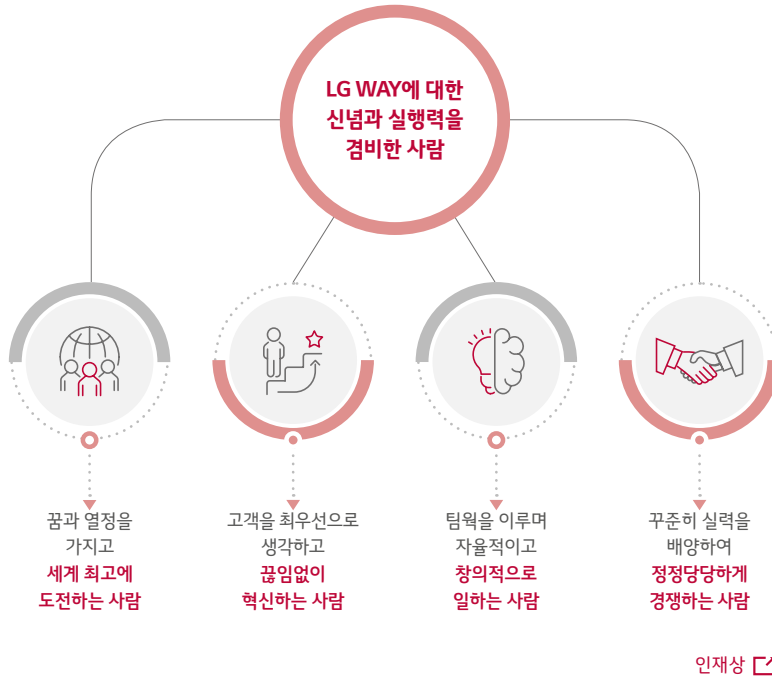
LG WAY에 대한 신념과 실행력을 겸비한 사람

꿈과 열정을 가지고
세계 최고에 도전하는 사람

고객을 최우선으로 생각하고
끊임없이 혁신하는 사람

팀웍을 이루며 자율적이고
창의적으로 일하는 사람

꾸준히 실력을 배양하여
정정당당하게 경쟁하는 사람

인재상